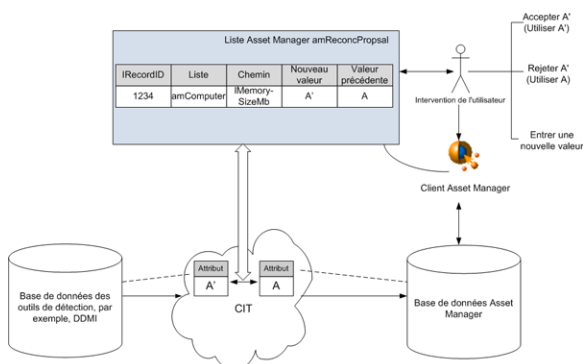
Liste Asset Manager amReconcPropsal

| lRecordID | Liste | Chemin | Nouveau valeur | Valeur précédente |
|---|---|---|---|---|
| 1234 | amComputer | lMemory-SizeMb | A' | A |

Intervention de l'utilisateur

Accepter A' (Utiliser A')

Rejeter A' (Utiliser A)

Entrer une nouvelle valeur

Client Asset Manager

Base de données des outils de détection, par exemple, DDMI

Attribut
A'

Attribut
A

CIT

Base de données Asset Manager